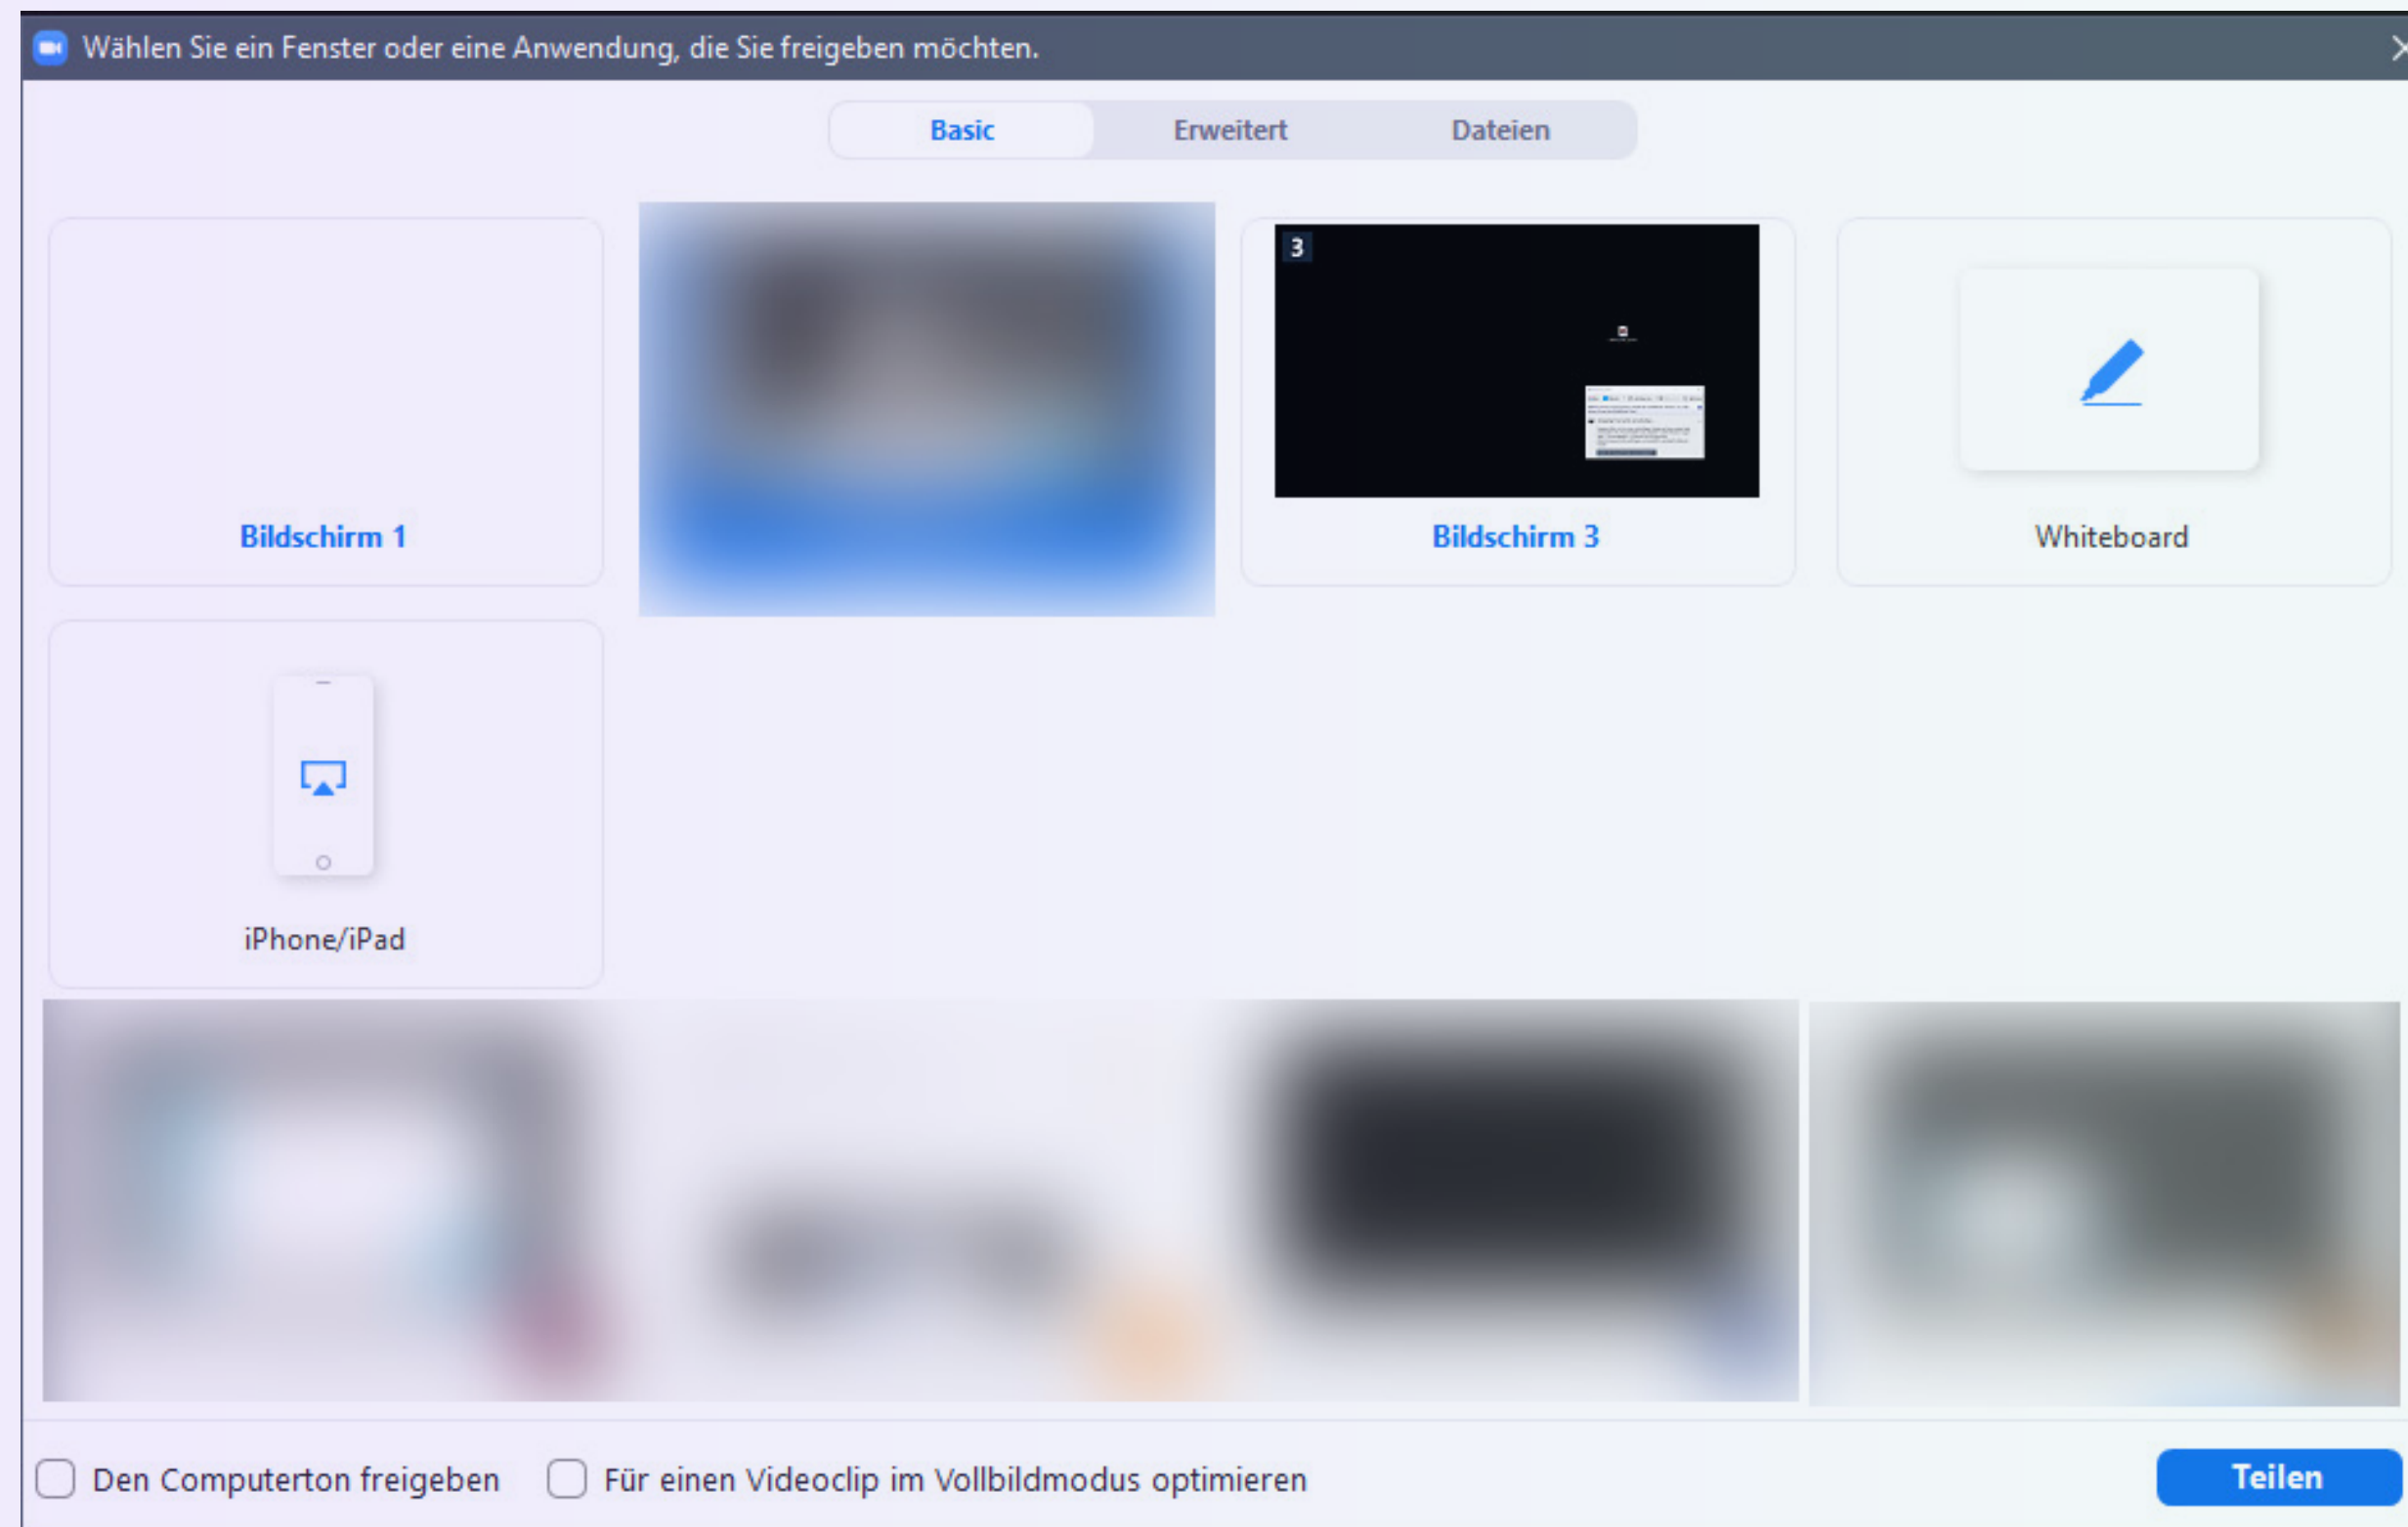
Wählen Sie ein Fenster oder eine Anwendung, die Sie freigeben möchten.

Basic Erweitert Dateien

Bildschirm 1

3

Bildschirm 3

Whiteboard

iPhone/iPad

Den Computerton freigeben

Für einen Videoclip im Vollbildmodus optimieren

Teilen